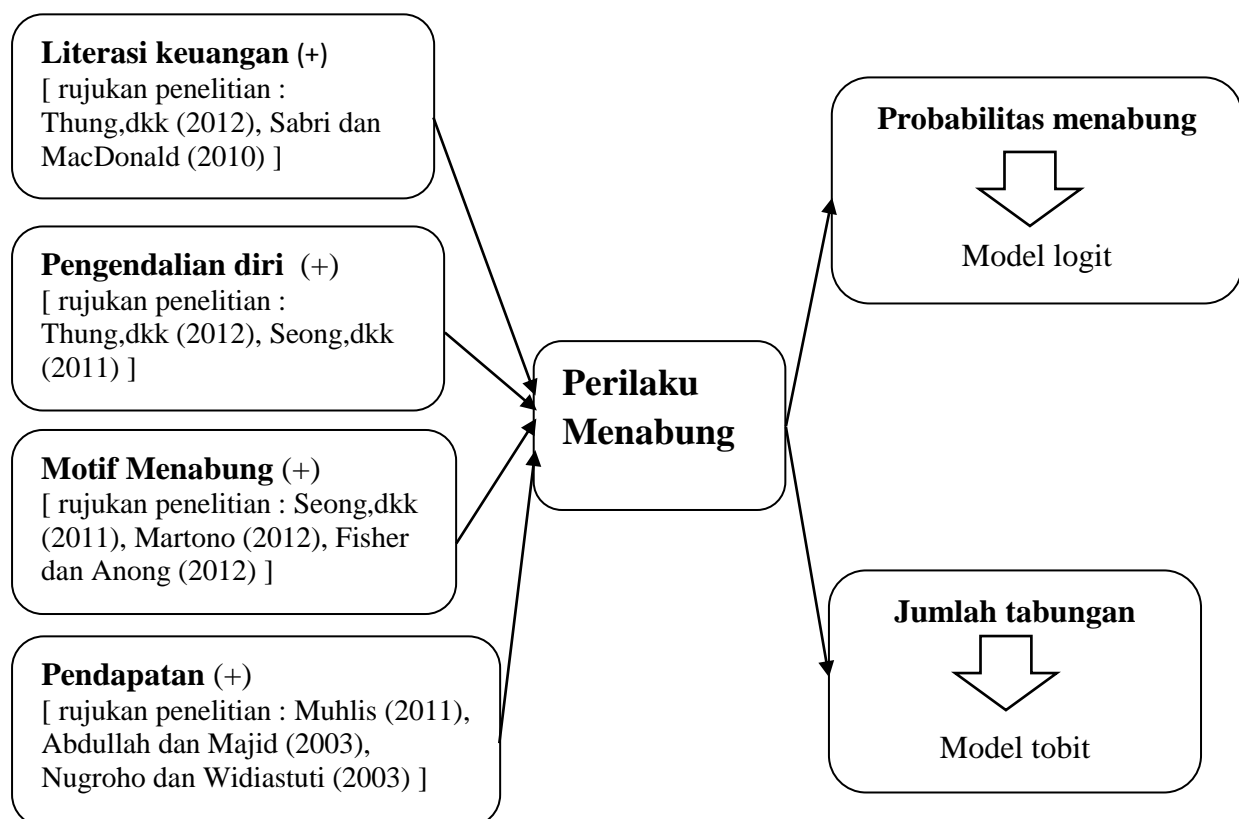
**Literasi keuangan** (+)
[ rujukan penelitian : Thung,dkk (2012), Sabri dan MacDonald (2010) ]

**Pengendalian diri** (+)
[ rujukan penelitian : Thung,dkk (2012), Seong,dkk (2011) ]

**Motif Menabung** (+)
[ rujukan penelitian : Seong,dkk (2011), Martono (2012), Fisher dan Anong (2012) ]

**Pendapatan** (+)
[ rujukan penelitian : Muhlis (2011), Abdullah dan Majid (2003), Nugroho dan Widiastuti (2003) ]

**Perilaku Menabung**

**Probabilitas menabung**

Model logit

**Jumlah tabungan**

Model tobit